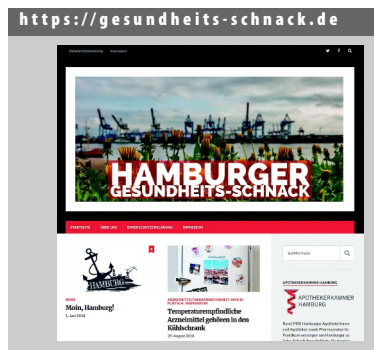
https://gesundheits-schnack.de

Datenschutzerklärung Impressum

HAMBURGER GESUNDHEITS-SCHNACK

STARTSEITE ÜBER UNS DATENSCHUTZERKLÄRUNG IMPRESSUM

HAMBURG

NEWS
Moin, Hamburg!
1. Juni 2016

ARZNEIMITTELTHERAPIESICHERHEIT, NEWS IN PLATTSCH, PRÄVENTION
Temperaturempfindliche Arzneimittel gehören in den Kühlschrank
29. August 2016

Suchbegriff eingeben

APOTHEKERKAMMER HAMBURG

APOTHEKERKAMMER HAMBURG

Rund 2400 Hamburger Apothekerinnen und Apotheker sowie Pharmazeuten im Praktikum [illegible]